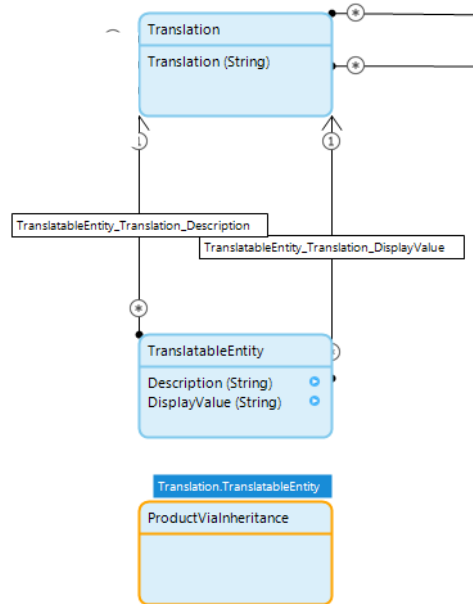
Translation

Translation (String)

*

*

1

1

TranslatableEntity_Translation_Description

TranslatableEntity_Translation_DisplayValue

*

TranslatableEntity

Description (String)
DisplayValue (String)

Translation.TranslatableEntity

ProductViaInheritance